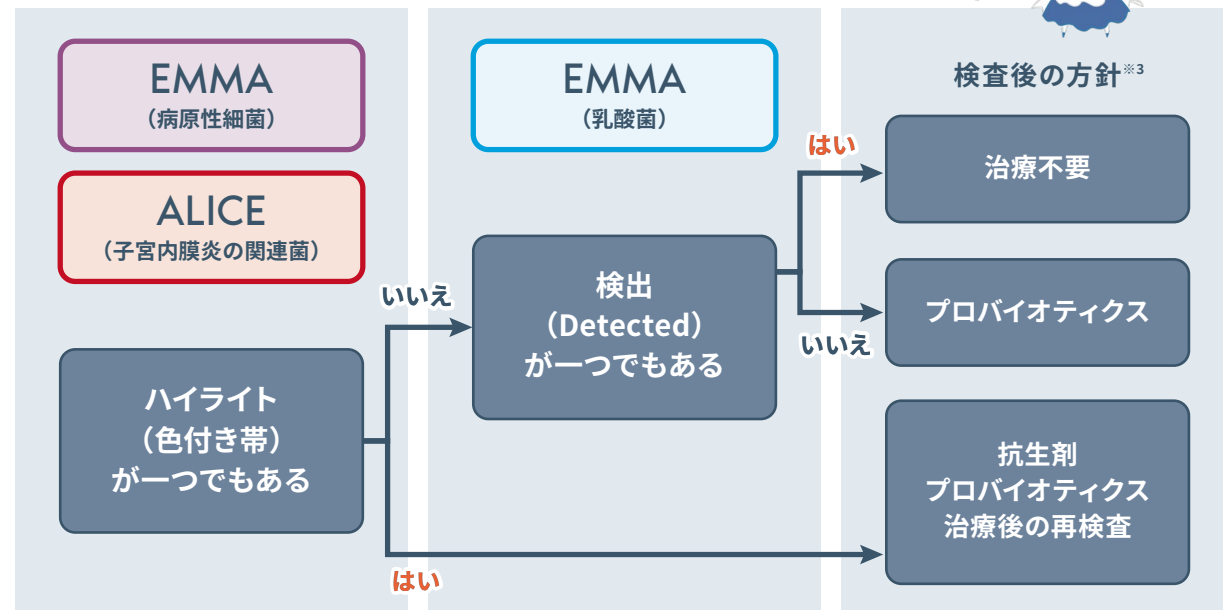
EMMA
（病原性細菌）

ALICE
（子宮内膜炎の関連菌）

ハイライト
（色付き帯）
が一つでもある

いいえ

はい

EMMA
（乳酸菌）

検出
（Detected）
が一つでもある

はい

いいえ

検査後の方針※3

治療不要

プロバイオティクス

抗生剤
プロバイオティクス
治療後の再検査